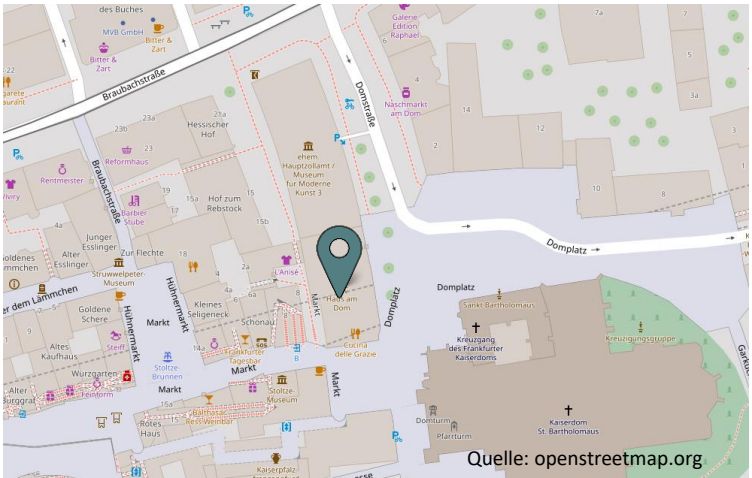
des Buches
MVB GmbH
Bitter & Zart
Bitter & Zart
Galerie Edition Raphael
7a
7
5
3a
Braubachstraße
Domstraße
Naschmarkt am Dom
14
12
2
10
8
23b
23a
Hessischer Hof
27a
ehem. Hauptzollamt / Museum für Moderne Kunst 3
Reformhaus
Rentmeister
Braubachstraße
Barber Stube
17
15a
Hof zum Rebstock
15
15b
Domplatz
4a
Junger Esslinger
Zur Flechte
Alter Esslinger
18
Struwwelpeter-Museum
L'Anisé
Goldenes Lämmchen
Hühnermarkt
Domplatz
Sankt Bartholomäus
Goldene Schere
Kleines Seligeneck
Markt
Haus am Dom
Domplatz
Markt
Hühnermarkt
Schönau
Kreuzgang des Frankfurter Kaiserdoms
Kreuzigungsgruppe
Altes Kaufhaus
Steiff
Frankfurter Tagesbar
Cucina delle Grazie
Wurzgarten
Stoltze Brunnen
Markt
Feinform
Stoltze-Museum
Markt
Alter Burggraf
Rotes Haus
14a
Balthasar Ress Weinbar
Domturm
Pfarrturm
Kaiserdom St. Bartholomäus
Kaiserpfalz
Quelle: openstreetmap.org